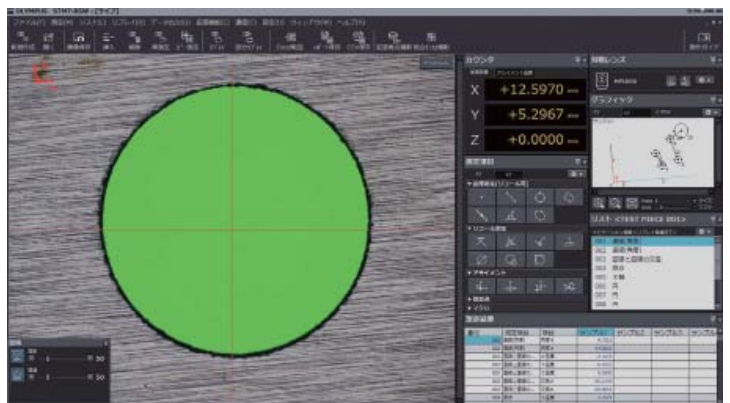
OLYMPUS STM7-BSW [ライブ]

ファイル(F) 測定(M) リスト(L) ... ヘルプ(H)

カウンタ

X +12.5970 mm

Y +5.2967 mm

Z +0.0000 mm

対物レンズ

グラフィック

測定項目

リスト

測定結果

サンプル1 サンプル2 サンプル3